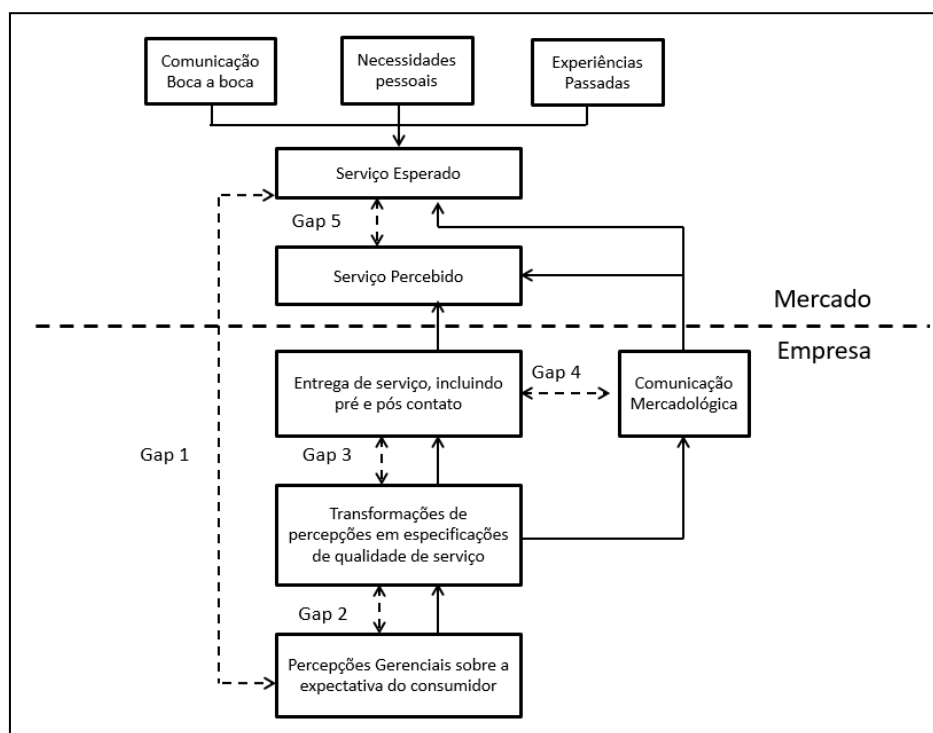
Comunicação Boca a boca

Necessidades pessoais

Experiências Passadas

Serviço Esperado

Gap 5

Serviço Percebido

Mercado

Empresa

Entrega de serviço, incluindo pré e pós contato

Gap 4

Comunicação Mercadológica

Gap 1

Gap 3

Transformações de percepções em especificações de qualidade de serviço

Gap 2

Percepções Gerenciais sobre a expectativa do consumidor